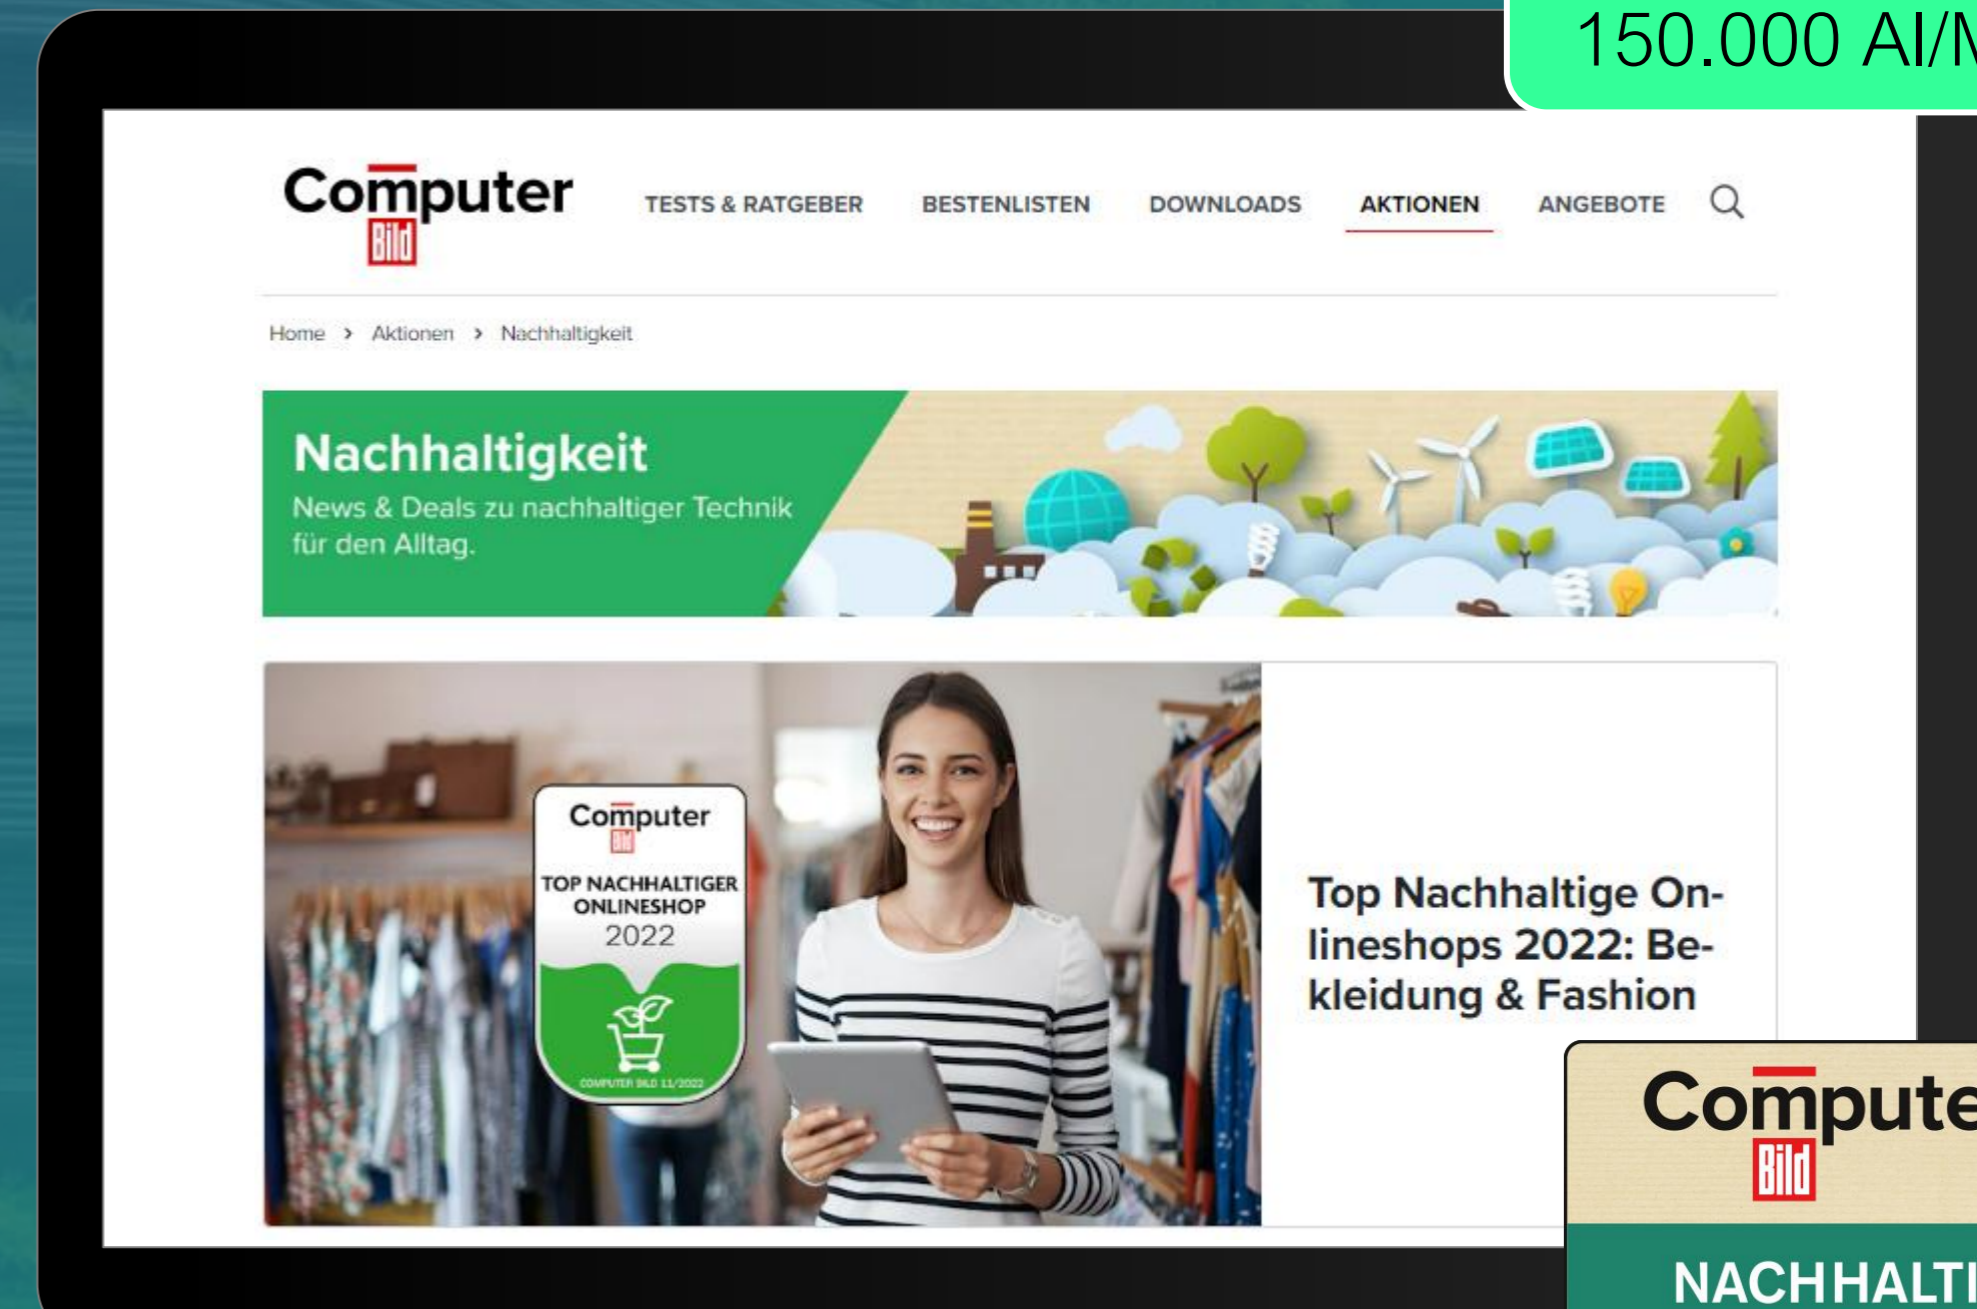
150.000 AI/N

Computer Bild

TESTS & RATGEBER BESTENLISTEN DOWNLOADS AKTIONEN ANGEBOTE

Home › Aktionen › Nachhaltigkeit

Nachhaltigkeit

News & Deals zu nachhaltiger Technik für den Alltag.

Computer Bild
TOP NACHHALTIGER ONLINESHOP
2022
COMPUTER BILD 11/2022

Top Nachhaltige Onlineshops 2022: Bekleidung & Fashion

Compute Bild

NACHHALTI